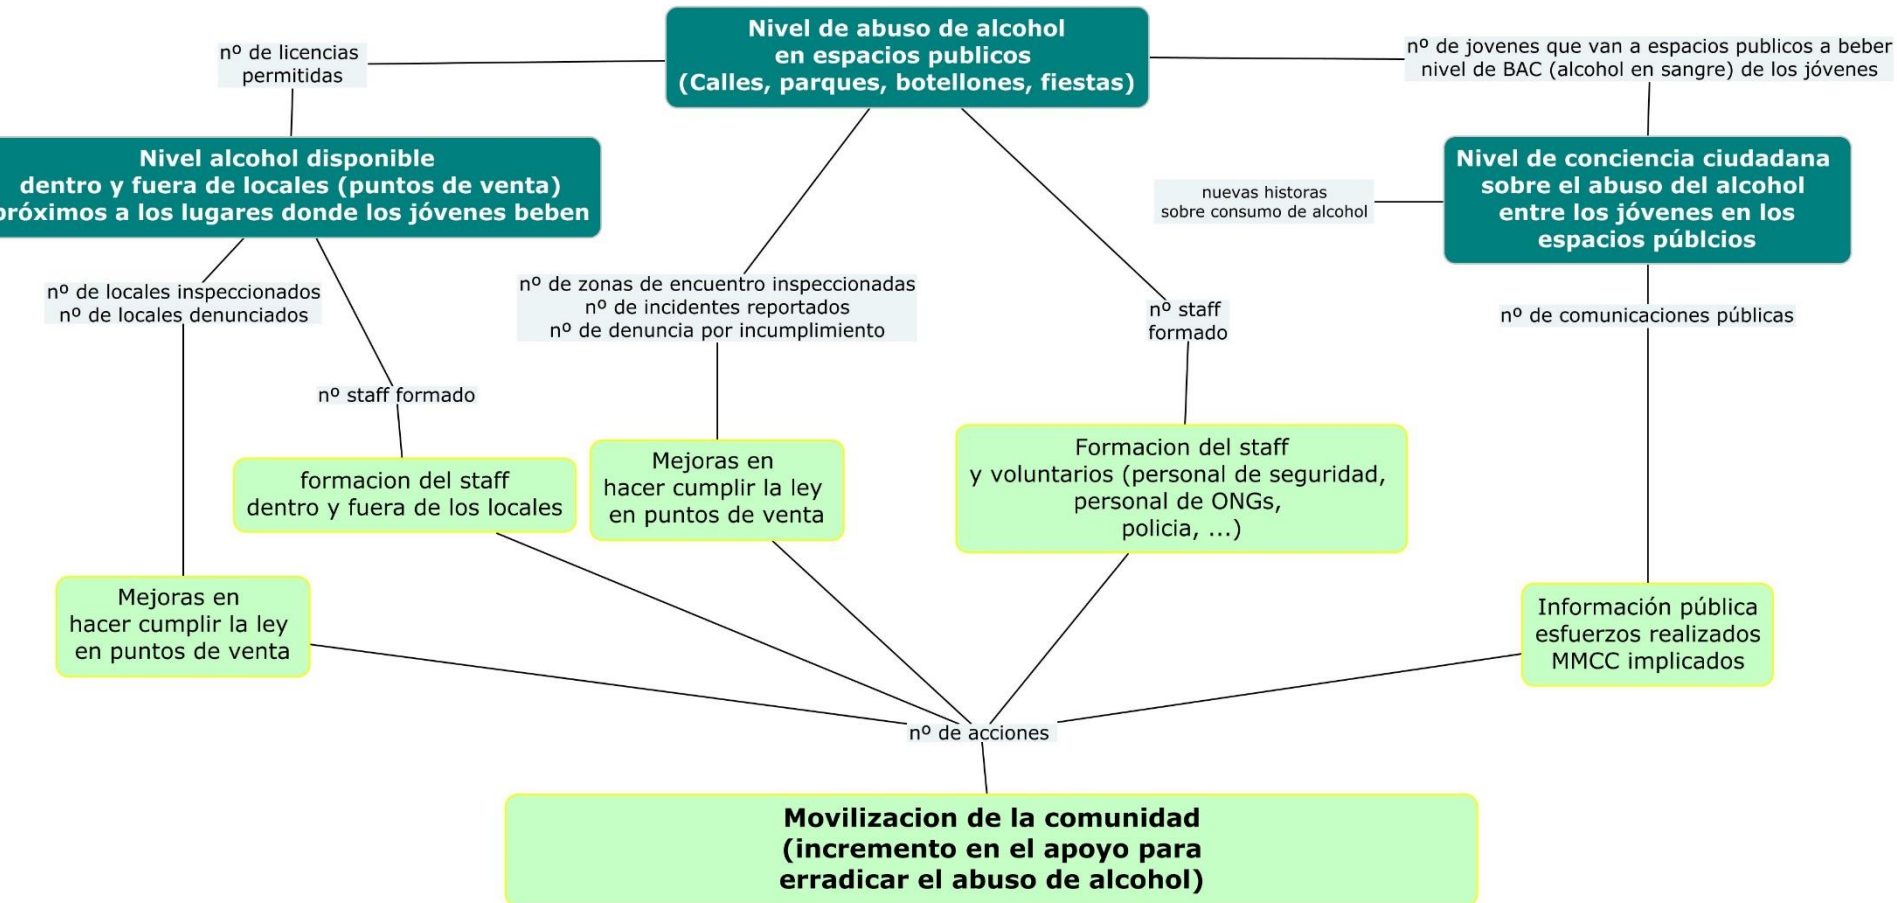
Nivel de abuso de alcohol
en espacios publicos
(Calles, parques, botellones, fiestas)

nº de licencias
permitidas

nº de jovenes que van a espacios publicos a beber
nivel de BAC (alcohol en sangre) de los jóvenes

Nivel alcohol disponible
dentro y fuera de locales (puntos de venta)
próximos a los lugares donde los jóvenes beben

nuevas historas
sobre consumo de alcohol

Nivel de conciencia ciudadana
sobre el abuso del alcohol
entre los jóvenes en los
espacios públcios

nº de locales inspeccionados
nº de locales denunciados

nº de zonas de encuentro inspeccionadas
nº de incidentes reportados
nº de denuncia por incumplimiento

nº staff
formado

nº de comunicaciones públicas

nº staff formado

formacion del staff
dentro y fuera de los locales

Mejoras en
hacer cumplir la ley
en puntos de venta

Formacion del staff
y voluntarios (personal de seguridad,
personal de ONGs,
policia, ...)

Mejoras en
hacer cumplir la ley
en puntos de venta

Información pública
esfuerzos realizados
MMCC implicados

nº de acciones

Movilizacion de la comunidad
(incremento en el apoyo para
erradicar el abuso de alcohol)